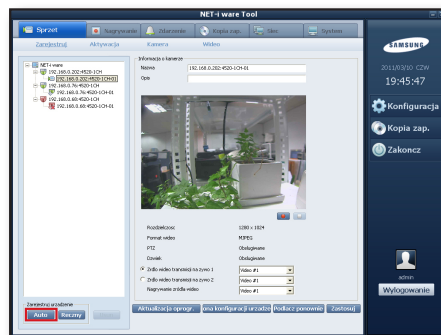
NET-i ware Tool

Sprzęt
Nagrywanie
Zdarzenie
Kopia zap.
Sieć
System

Zarejestruj
Aktywacja
Kamera
Wideo

NET-i ware
192.168.0.202-4520-1CH
192.168.0.202-4520-1CH-01
192.168.0.76-4520-1CH
192.168.0.76-4520-1CH-01
192.168.0.68-4520-1CH
192.168.0.68-4520-1CH-01

Informacja o kamerze
Nazwa
192.168.0.202-4520-1CH-01
Opis

Rozdzielczość
1280 x 1024
Format wideo
MJPEG
PTZ
Obsługiwane
Dźwięk
Obsługiwane
Źródło wideo transmisji na żywo 1
Video #1
Źródło wideo transmisji na żywo 2
Video #1
Nagrywanie źródła wideo
Video #1

Zarejestruj urządzenie
Auto
Ręczny

Aktualizacja oprogr.
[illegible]ona konfiguracji urządze
Podłącz ponownie
Zastosuj

SAMSUNG
2011/03/10 CZW
19:45:47
Konfiguracja
Kopia zap.
Zakoncz

admin
Wylogowanie